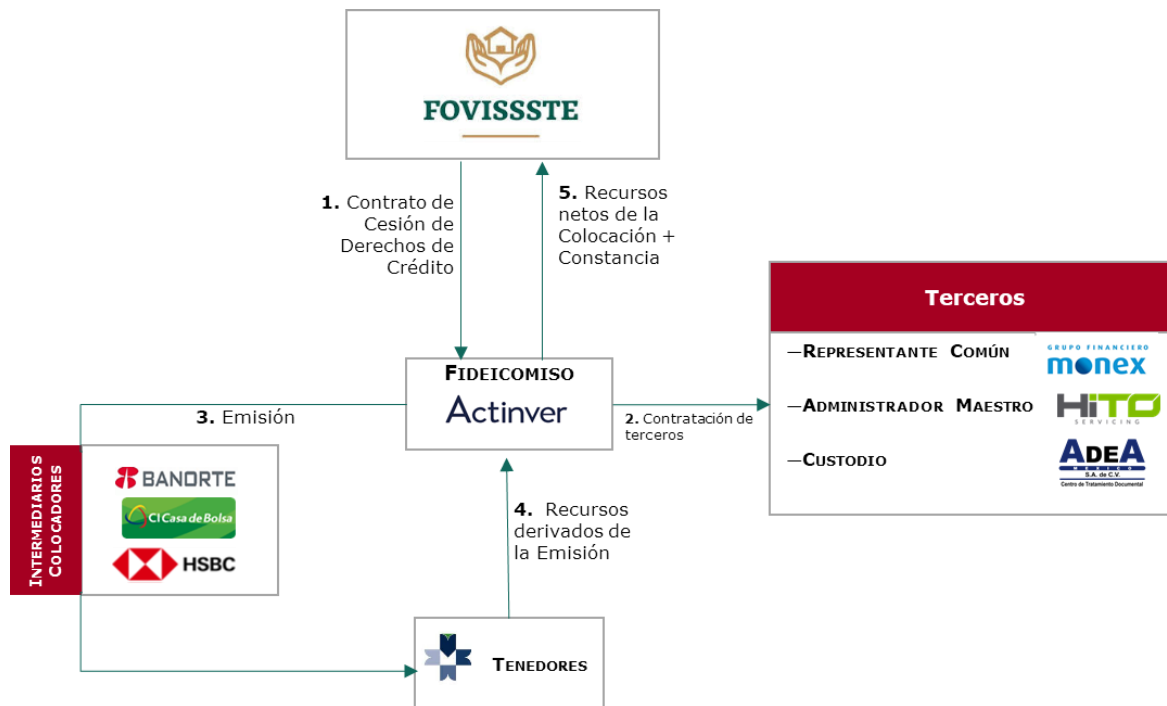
FOVISSSTE

1. Contrato de Cesión de Derechos de Crédito

5. Recursos netos de la Colocación + Constancia

Terceros

—Representante Común

GRUPO FINANCIERO monex

—Administrador Maestro

HITO SERVICING

—Custodio

ADEA MÉXICO S.A. de C.V. Centro de Tratamiento Documental

Fideicomiso

Actinver

3. Emisión

2. Contratación de terceros

Intermediarios Colocadores

BANORTE

CI Casa de Bolsa

HSBC

4. Recursos derivados de la Emisión

Tenedores